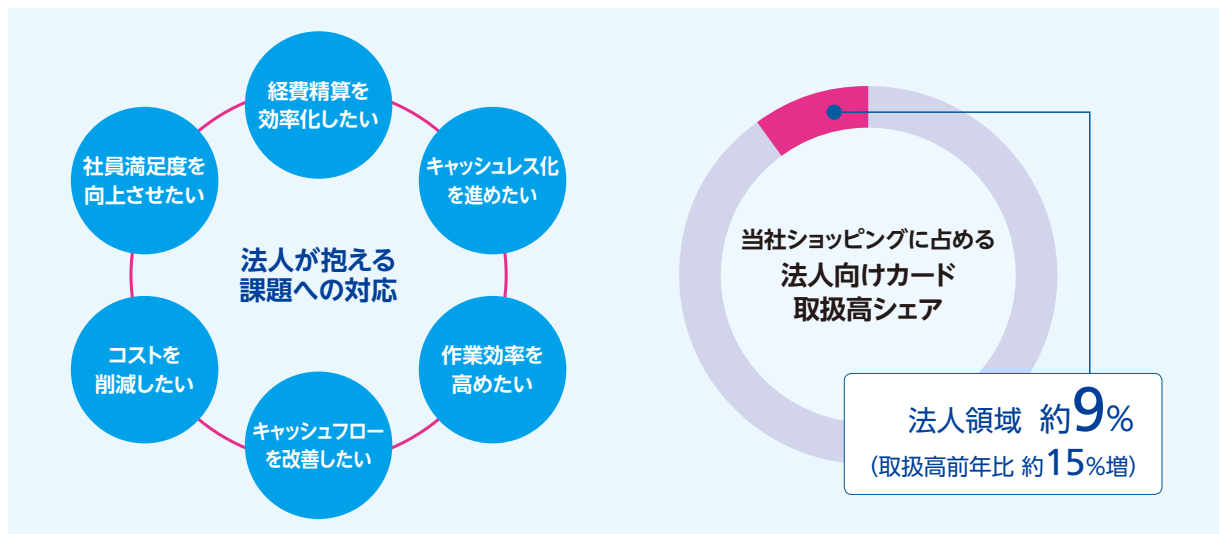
経費精算を効率化したい

社員満足度を向上させたい

キャッシュレス化を進めたい

法人が抱える課題への対応

コストを削減したい

作業効率を高めたい

キャッシュフローを改善したい

当社ショッピングに占める
法人向けカード
取扱高シェア

法人領域 約9%
(取扱高前年比 約15%増)